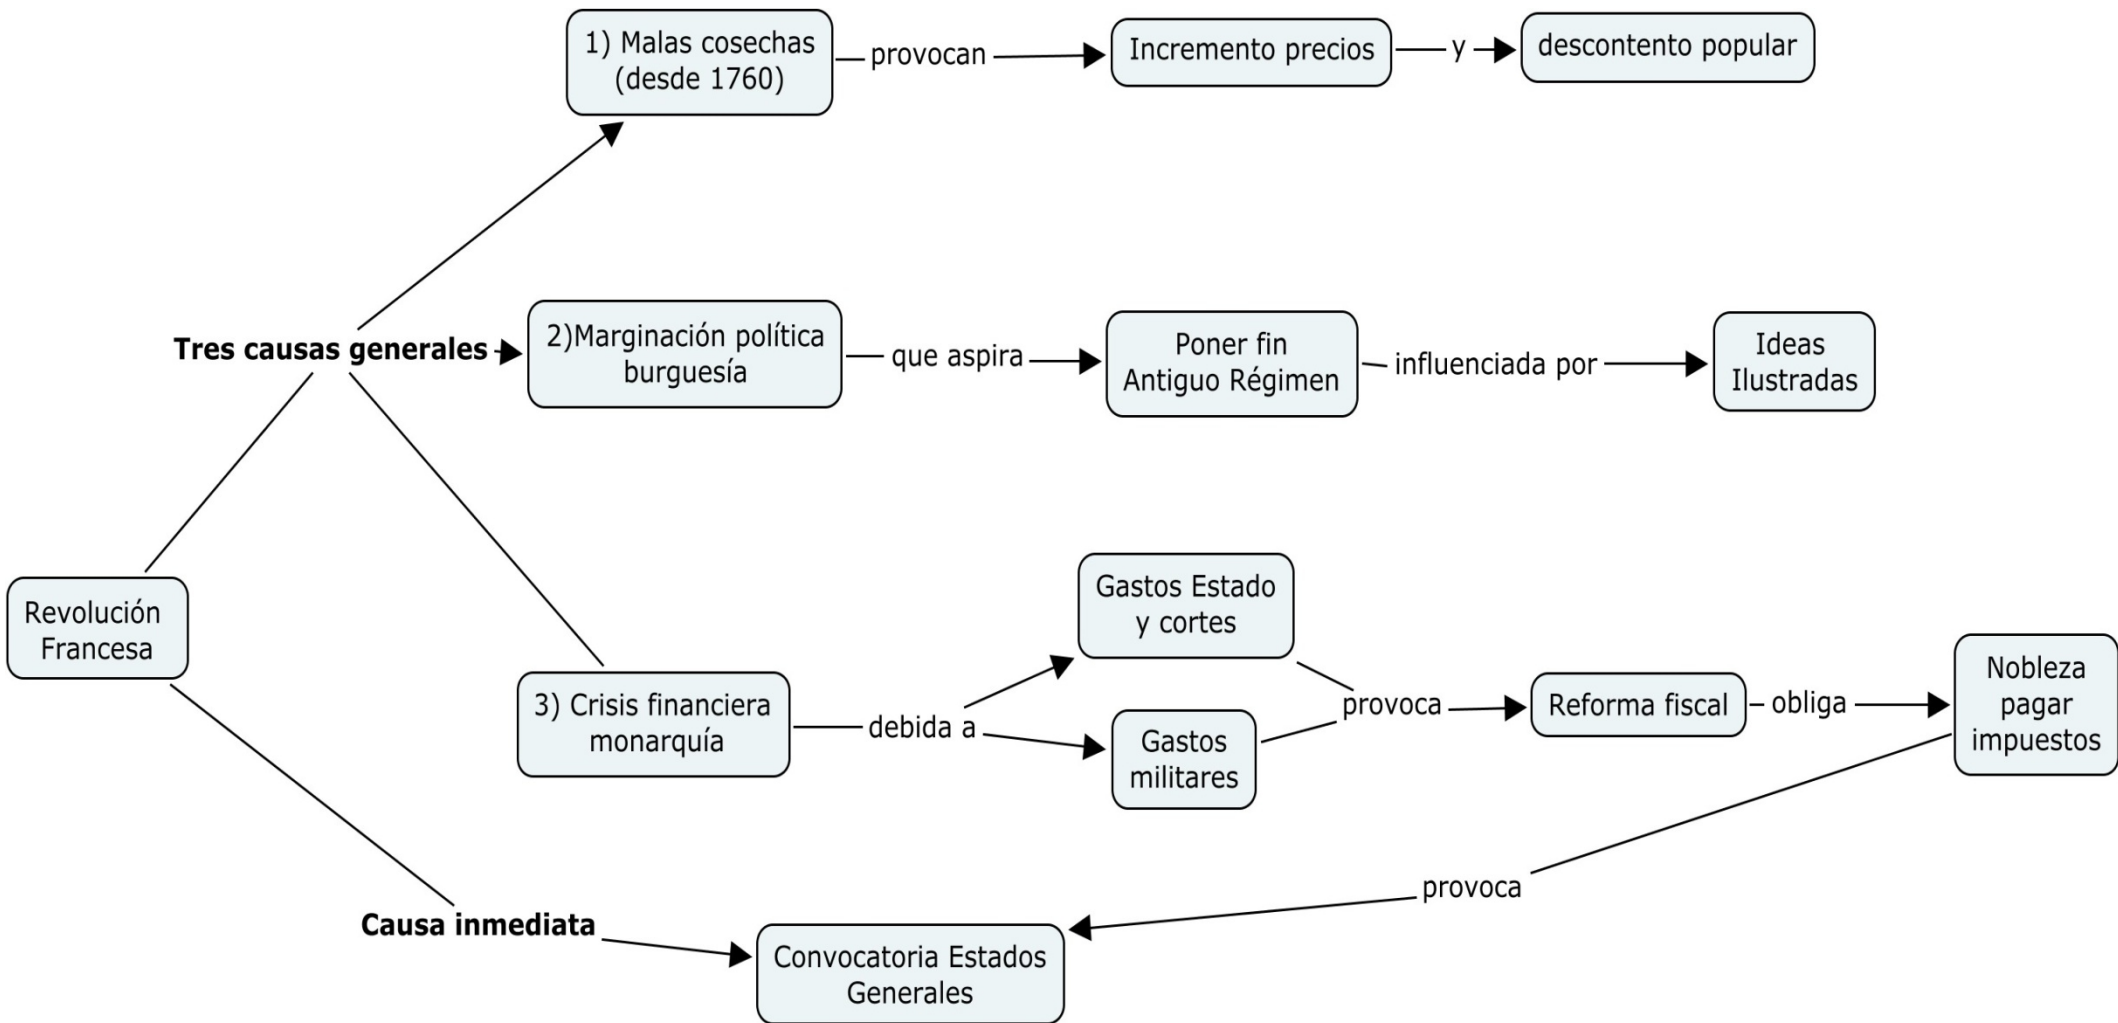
Revolución Francesa

Tres causas generales

1) Malas cosechas (desde 1760)
provocan
Incremento precios
y
descontento popular

2)Marginación política burguesía
que aspira
Poner fin Antiguo Régimen
influenciada por
Ideas Ilustradas

3) Crisis financiera monarquía
debida a
Gastos Estado y cortes
Gastos militares
provoca
Reforma fiscal
obliga
Nobleza pagar impuestos
provoca

Causa inmediata
Convocatoria Estados Generales